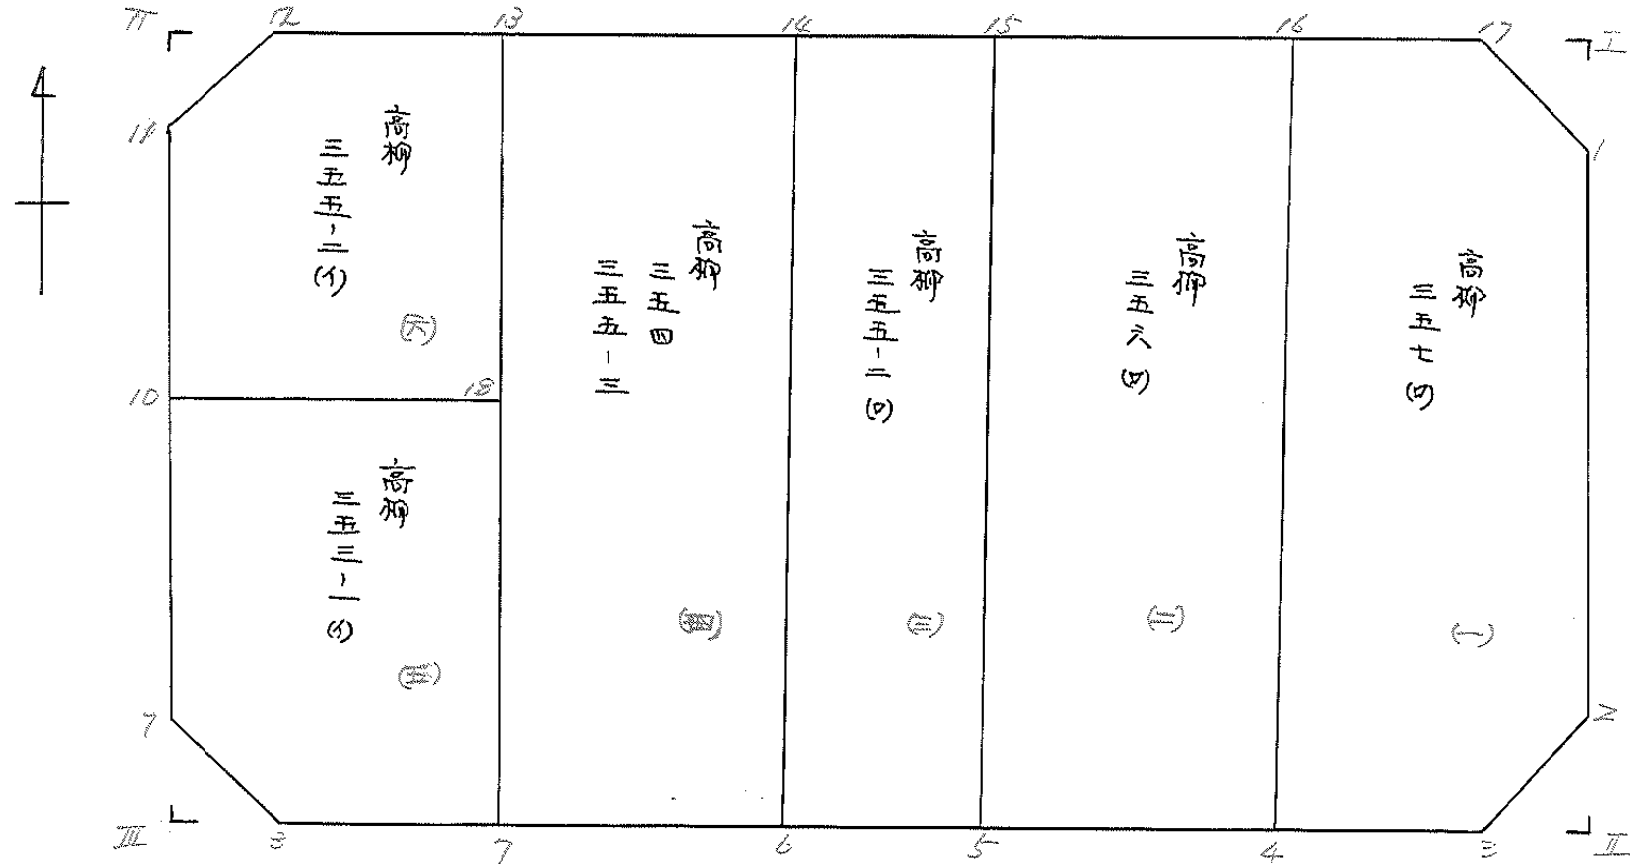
Ⅳ 12 13 14 15 16 17 Ⅰ

11 1

10 18

9 2

Ⅲ 8 7 6 5 4 3 Ⅱ

高柳 三五五ノ二 (イ) (六)

高柳 三五三ノ一 (イ) (五)

高柳 三五四 三五五ノ三 (四)

高柳 三五五ノ二 (ロ) (三)

高柳 三五六 (ロ) (二)

高柳 三五七 (ロ) (一)